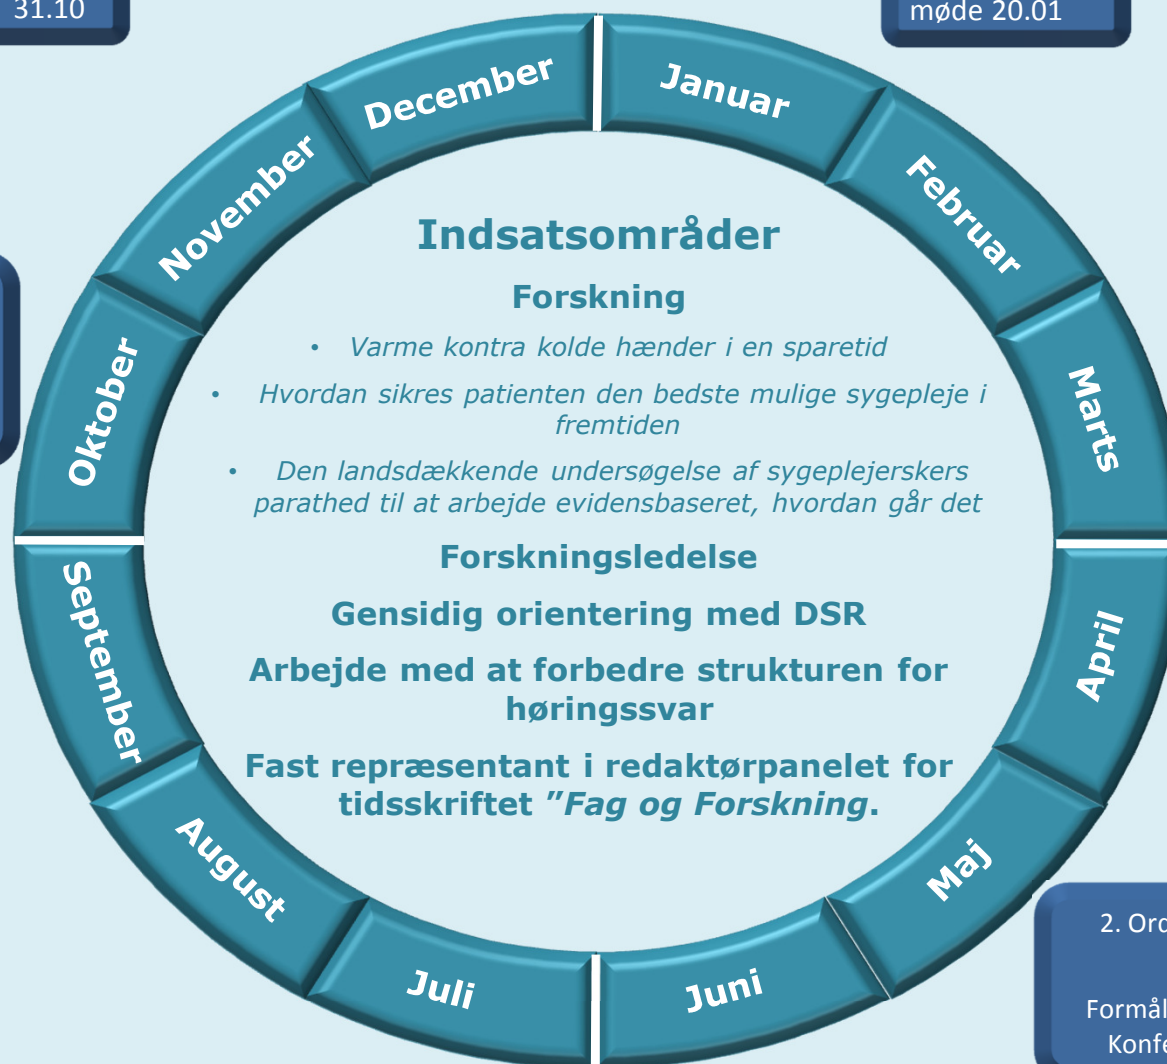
31.10

møde 20.01

December

Januar

November

Februar

Indsatsområder

Forskning

• Varme kontra kolde hænder i en sparetid

• Hvordan sikres patienten den bedste mulige sygepleje i fremtiden

• Den landsdækkende undersøgelse af sygeplejerskers parathed til at arbejde evidensbaseret, hvordan går det

Oktober

Marts

Forskningsledelse

Gensidig orientering med DSR

Arbejde med at forbedre strukturen for høringssvar

Fast repræsentant i redaktørpanelet for tidsskriftet "Fag og Forskning.

September

April

August

Maj

Juli

Juni

2. Ord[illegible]

Formål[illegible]
Konf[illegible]